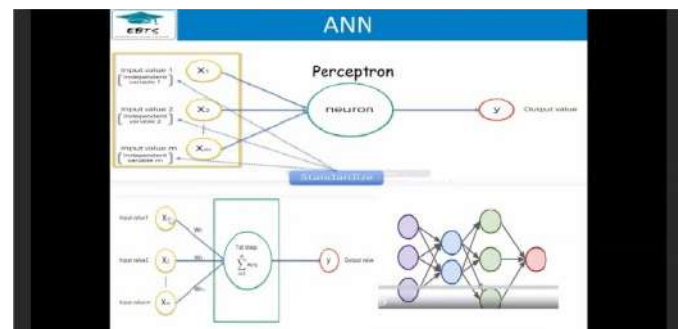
EBTC

ANN

Perceptron

Input value 1 [Independent variable 1] $X_1$

Input value 2 [Independent variable 2] $X_2$

Input value m [Independent variable m] $X_m$

neuron

y Output value

Standardize

Input value1 $X_1$

Input value2 $X_2$

Input value m $X_m$

$w_1$

$w_2$

$w_m$

1st step: $\sum_{i=1}^{m} w_i x_i$

y Output value